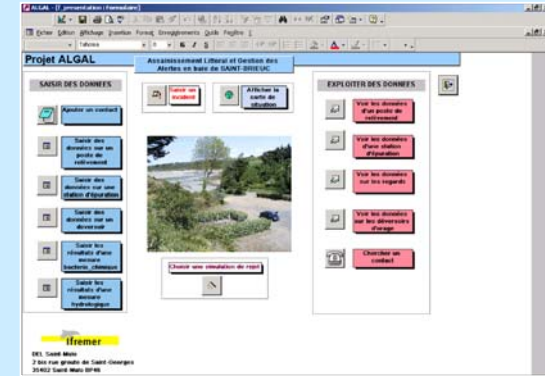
ALGAL - [f_presentation : Formulaire]

Fichier Edition Affichage Insertion Format Enregistrements Outils Fenêtre ?

Tahoma

Projet ALGAL

Assainissement Littoral et Gestion des Alertes en baie de SAINT-BRIEUC

SAISIR DES DONNEES

Ajouter un contact

Saisir des données sur un poste de relèvement

Saisir des données sur une station d'épuration

Saisir des données sur un déversoir

Saisir les résultats d'une mesure bactério_chimique

Saisir les résultats d'une mesure hydrologique

Saisir un incident

Afficher la carte de situation

Choisir une simulation de rejet

EXPLOITER DES DONNEES

Voir les données d'un poste de relèvement

Voir les données d'une station d'épuration

Voir les données sur les regards

Voir les données sur les déversoirs d'orage

Chercher un contact

Ifremer

DEL Saint-Malo
2 bis rue grande de Saint-Georges
35402 Saint-Malo BP46